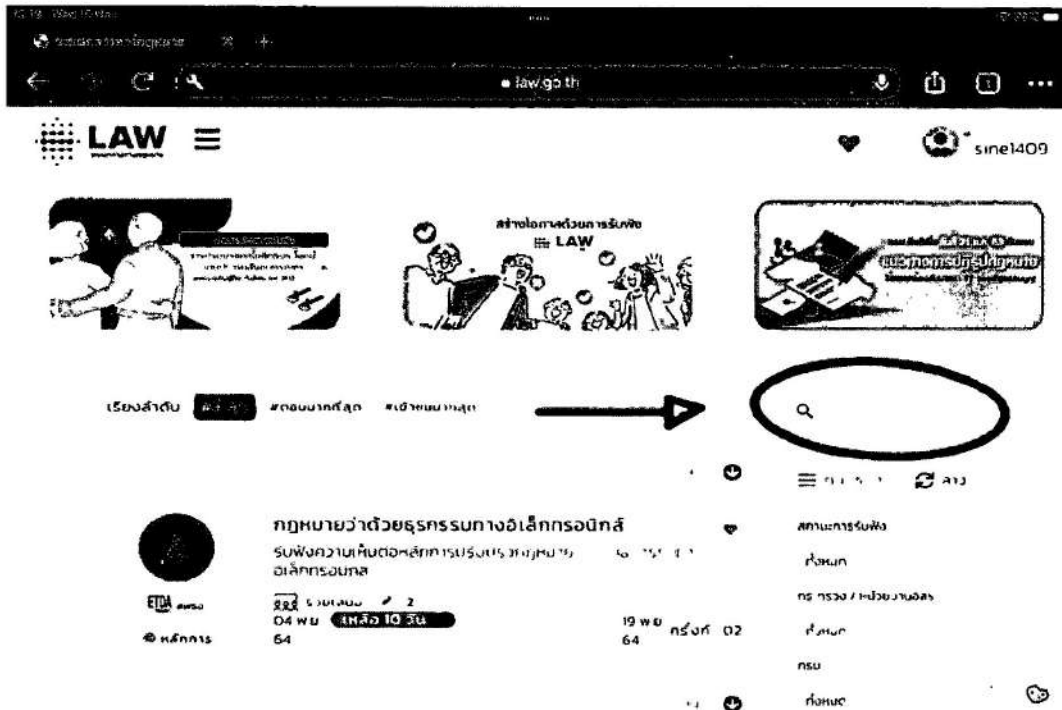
law.go.th

LAW

sine1409

สร้างโอกาสด้วยการรับฟัง
LAW

เรียงลำดับ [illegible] #ตอบมากที่สุด #เข้าชมมากสุด

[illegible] ล้าง

กฎหมายว่าด้วยธุรกรรมทางอิเล็กทรอนิกส์
รับฟังความเห็นต่อหลักการปรับปรุงกฎหมาย อิเล็กทรอนิกส์

ETDA สพธอ.
หลักการ

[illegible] 2
04 พ.ย. 64
เหลือ 10 วัน
19 พ.ย. 64
ครั้งที่ 02

สถานะการรับฟัง
ทั้งหมด
กระทรวง / หน่วยงานอิสระ
ทั้งหมด
กรม
ทั้งหมด